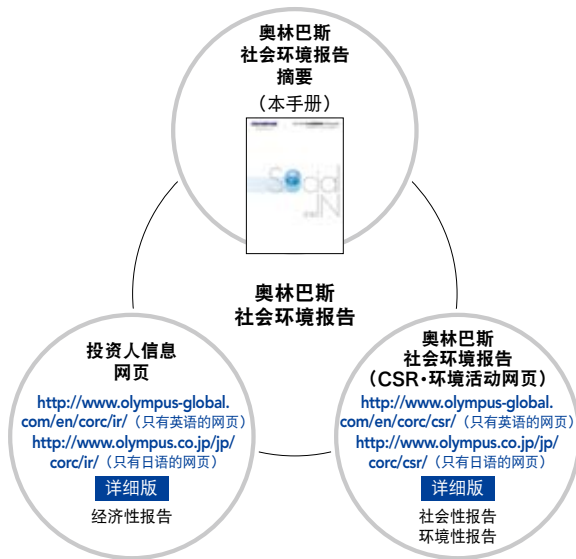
奥林巴斯
社会环境报告
摘要
（本手册）

奥林巴斯
社会环境报告

投资人信息
网页
http://www.olympus-global.com/en/corc/ir/（只有英语的网页）
http://www.olympus.co.jp/jp/corc/ir/（只有日语的网页）
详细版
经济性报告

奥林巴斯
社会环境报告
（CSR·环境活动网页）
http://www.olympus-global.com/en/corc/csr/（只有英语的网页）
http://www.olympus.co.jp/jp/corc/csr/（只有日语的网页）
详细版
社会性报告
环境性报告